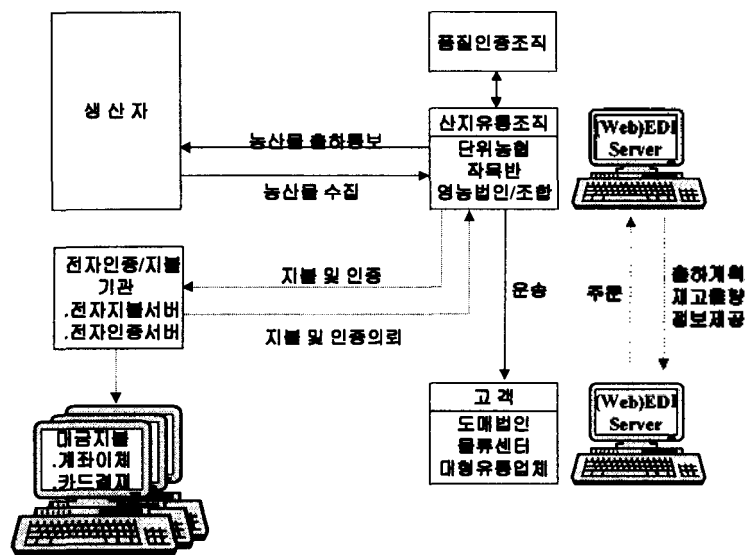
생 산 자

품질인증조직

산지유통조직
단위농협
작목반
영농법인/조합

(Web)EDI Server

농산물 출하통보

농산물 수집

전자인증/지불기관
.전자지불서버
.전자인증서버

지불 및 인증

지불 및 인증의뢰

운송

주문

출하계획
재고물량
정보제공

대금지불
.계좌이체
.카드결제

고 객
도매법인
물류센터
대형유통업체

(Web)EDI Server